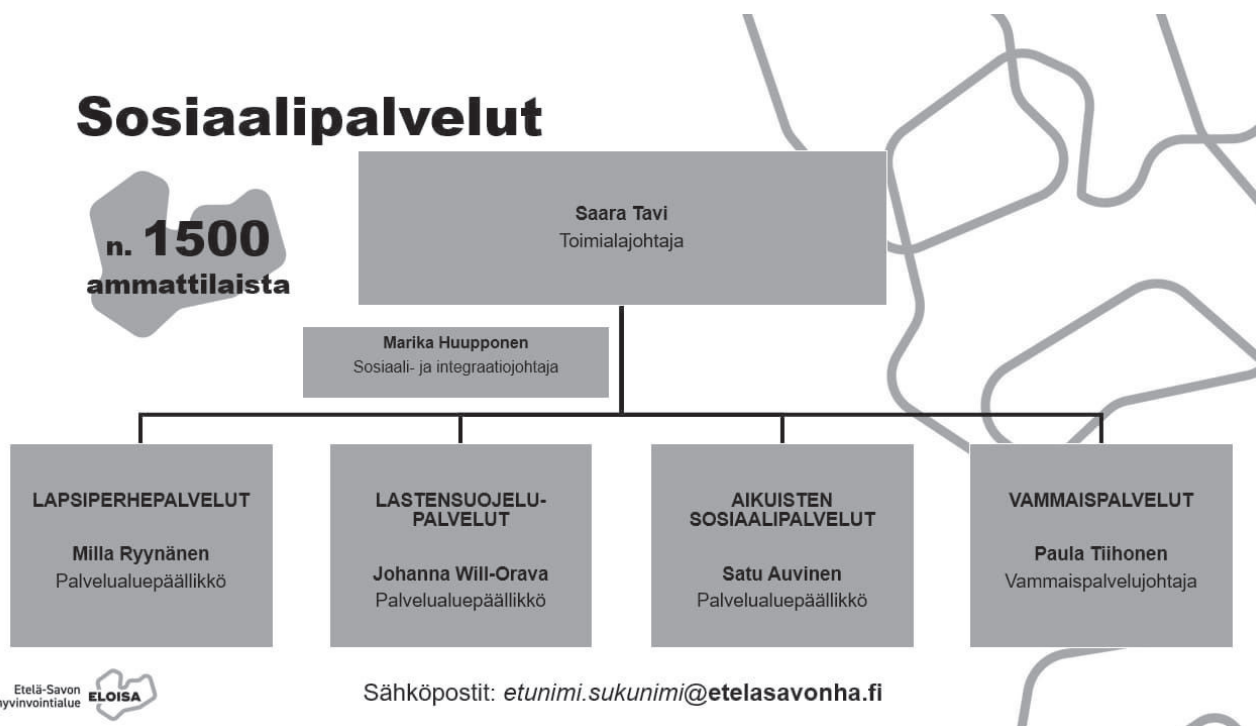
Sosiaalipalvelut

n. 1500 ammattilaista

Saara Tavi
Toimialajohtaja

Marika Huupponen
Sosiaali- ja integraatiojohtaja

LAPSIPERHEPALVELUT

Milla Ryynänen
Palvelualuepäällikkö

LASTENSUOJELU-PALVELUT

Johanna Will-Orava
Palvelualuepäällikkö

AIKUISTEN SOSIAALIPALVELUT

Satu Auvinen
Palvelualuepäällikkö

VAMMAISPALVELUT

Paula Tiihonen
Vammaispalvelujohtaja

Etelä-Savon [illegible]yvinvointialue ELOISA

Sähköpostit: *etunimi.sukunimi*@**etelasavonha.fi**